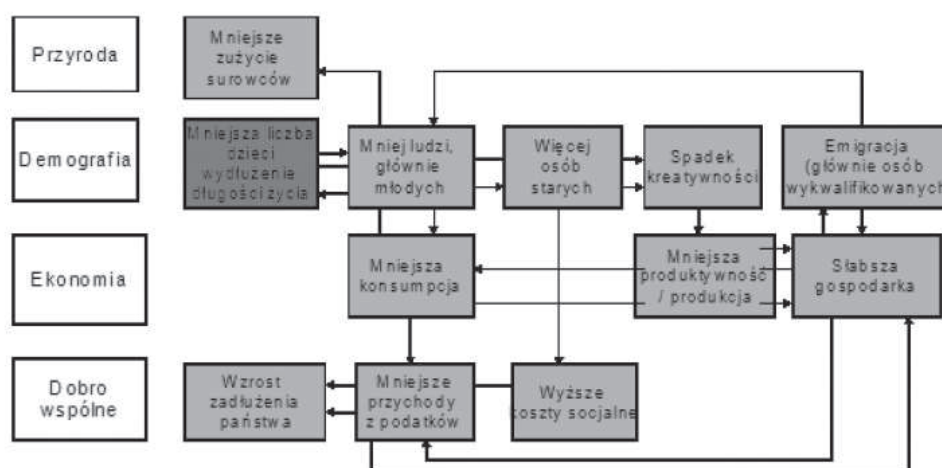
Przyroda

Mniejsze zużycie surowców

Demografia

Mniejsza liczba dzieci wydłużenie długości życia

Mniej ludzi, głównie młodych

Więcej osób starych

Spadek kreatywności

Emigracja (głównie osób wykwalifikowanych)

Ekonomia

Mniejsza konsumpcja

Mniejsza produktywność / produkcja

Słabsza gospodarka

Dobro wspólne

Wzrost zadłużenia państwa

Mniejsze przychody z podatków

Wyższe koszty socjalne